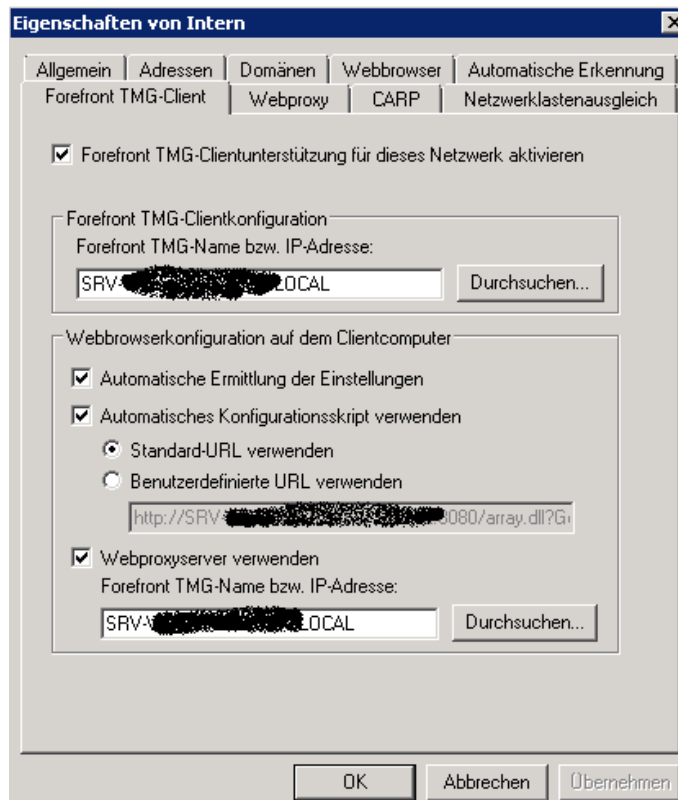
Eigenschaften von Intern

Allgemein | Adressen | Domänen | Webbrowser | Automatische Erkennung
Forefront TMG-Client | Webproxy | CARP | Netzwerklastenausgleich

☑ Forefront TMG-Clientunterstützung für dieses Netzwerk aktivieren

Forefront TMG-Clientkonfiguration
Forefront TMG-Name bzw. IP-Adresse:
SRV-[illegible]LOCAL
Durchsuchen...

Webbrowserkonfiguration auf dem Clientcomputer
☑ Automatische Ermittlung der Einstellungen
☑ Automatisches Konfigurationsskript verwenden
Standard-URL verwenden
Benutzerdefinierte URL verwenden
http://SRV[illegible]8080/array.dll?G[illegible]
☑ Webproxyserver verwenden
Forefront TMG-Name bzw. IP-Adresse:
SRV-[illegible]LOCAL
Durchsuchen...

OK
Abbrechen
Übernehmen